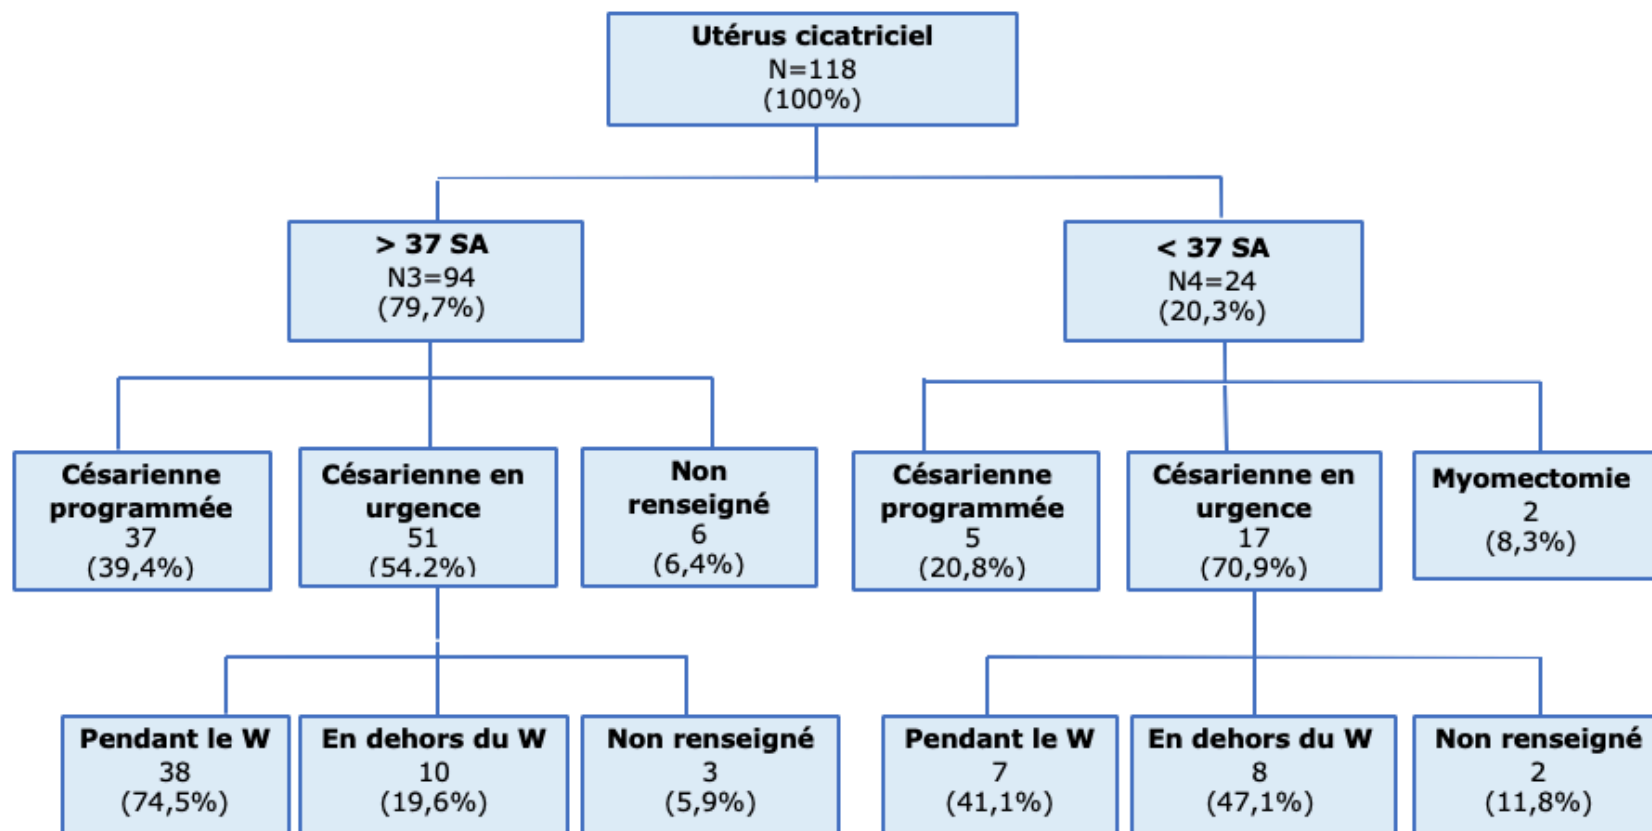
Utérus cicatriciel
N=118
(100%)

> 37 SA
N3=94
(79,7%)

< 37 SA
N4=24
(20,3%)

Césarienne programmée
37
(39,4%)

Césarienne en urgence
51
(54.2%)

Non renseigné
6
(6,4%)

Césarienne programmée
5
(20,8%)

Césarienne en urgence
17
(70,9%)

Myomectomie
2
(8,3%)

Pendant le W
38
(74,5%)

En dehors du W
10
(19,6%)

Non renseigné
3
(5,9%)

Pendant le W
7
(41,1%)

En dehors du W
8
(47,1%)

Non renseigné
2
(11,8%)